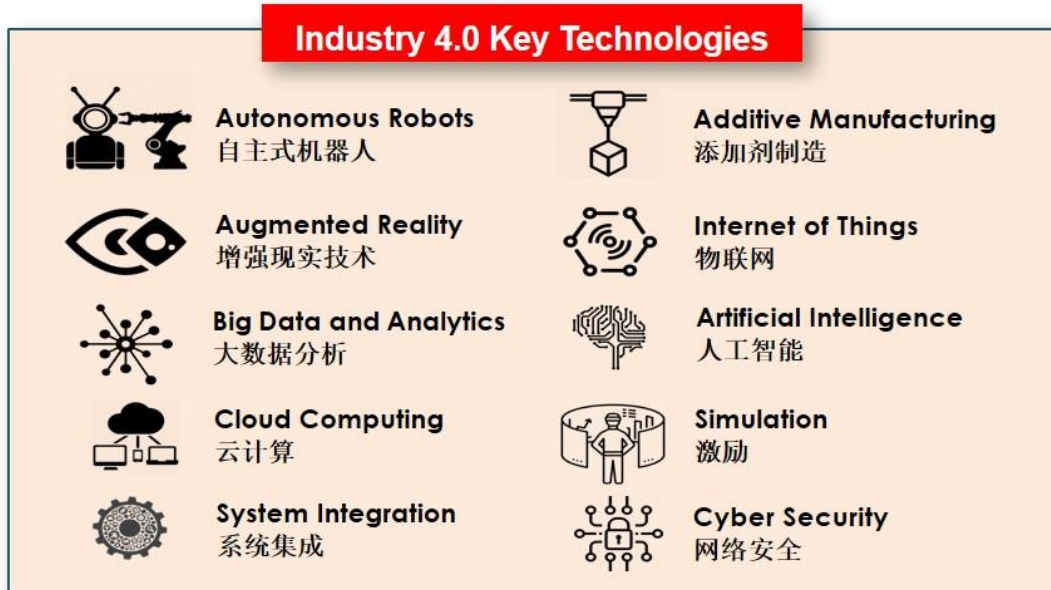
Industry 4.0 Key Technologies

Autonomous Robots
自主式机器人

Augmented Reality
增强现实技术

Big Data and Analytics
大数据分析

Cloud Computing
云计算

System Integration
系统集成

Additive Manufacturing
添加剂制造

Internet of Things
物联网

Artificial Intelligence
人工智能

Simulation
激励

Cyber Security
网络安全